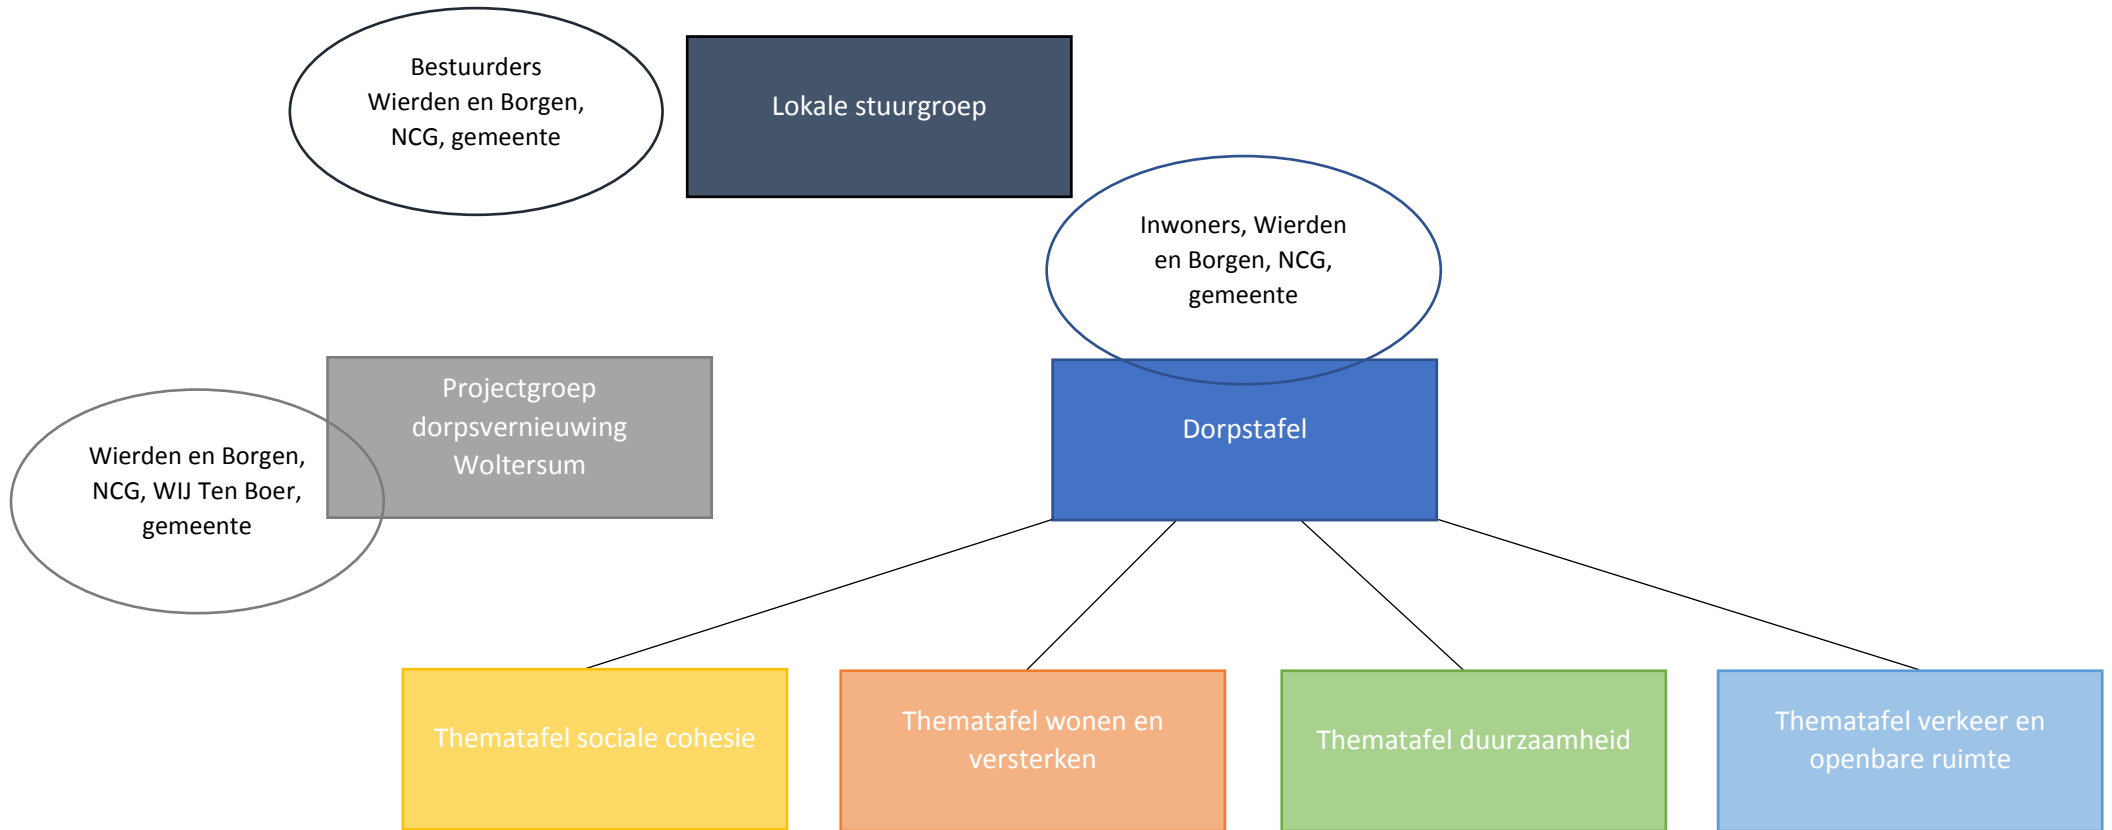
Bestuurders Wierden en Borgen, NCG, gemeente

Lokale stuurgroep

Inwoners, Wierden en Borgen, NCG, gemeente

Projectgroep dorpsvernieuwing Woltersum

Wierden en Borgen, NCG, WIJ Ten Boer, gemeente

Dorpstafel

Thematafel sociale cohesie

Thematafel wonen en versterken

Thematafel duurzaamheid

Thematafel verkeer en openbare ruimte